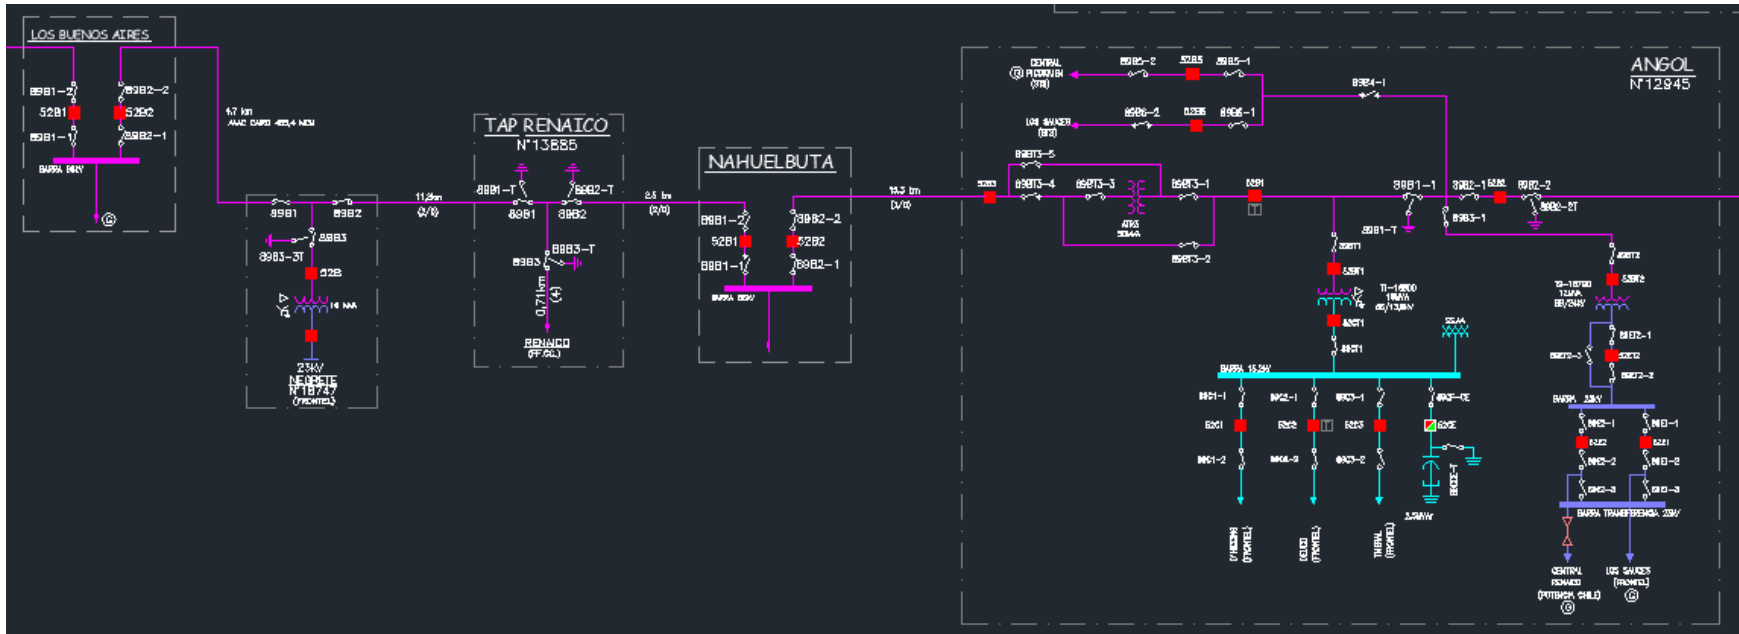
LOS BUENOS AIRES

89B1-2
52B1
89B1-1
89B2-2
52B2
89B2-1
BARRA 66kV

4,7 km
AAAC CAIRO 465,4 MCM

89B1
89B2
89B3
89B3-3T
52B
14 MVA
23kV
NEGRETE
N°18747
(FRONTEL)

11,2 km
(D/II)

TAP RENAICO
N°13885
89B1-T
89B2-T
89B1
89B2
89B3-T
89B3
0,71 km
(4)
RENAICO
(FF.CC.)

2,5 km
(D/II)

NAHUELBUTA
89B1-2
52B1
89B1-1
89B2-2
52B2
89B2-1
BARRA 66kV

14,3 km
(D/II)

ANGOL
N°12945

CENTRAL PICOIQUEN (STS)
89B5-2
52B5
89B5-1
89B4-1
LOS SAUCES (STS)
89B6-2
52B6
89B6-1
89BT3-5
52B3
89BT3-4
89BT3-3
ATR3
50MVA
89BT3-1
52B1
89BT3-2
89B1-1
89B2-1
52B2
89B2-2
89B1-T
89B3-1
89B2-3T
89BT1
52BT1
T1-16500
18MVA
66/13,8kV
52CT1
89CT1
BARRA 13.2kV
89C1-1
52C1
89C1-2
89C2-1
52C2
89C2-2
89C3-1
52C3
89C3-2
89CE-1
52CE
89CE-T
3,5MVAr
ANGOL (FRONTEL)
RENAICO (FRONTEL)
TREHUAL (FRONTEL)
89BT2
52BT2
T2-16790
12MVA
66/23kV
89ET2-1
89ET2-3
52ET2
89ET2-2
BARRA 23kV
89E2-1
52E2
89E2-2
89E2-3
89E1-1
52E1
89E1-2
89E1-3
BARRA TRANSFERENCIA 23kV
CENTRAL RENAICO (POTENCIA CHILE)
LOS SAUCES (FRONTEL)